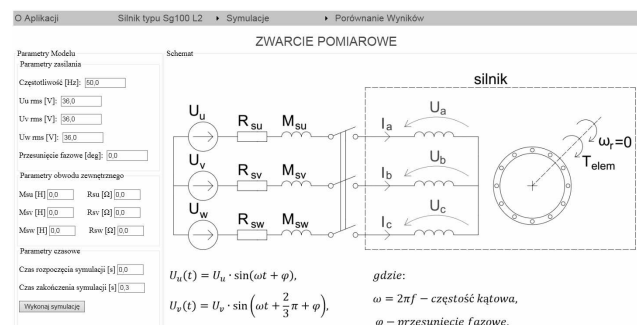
O Aplikacji   Silnik typu Sg100 L2   ▸ Symulacje   ▸ Porównanie Wyników

ZWARCIE POMIAROWE

Parametry Modelu

Parametry zasilania

Częstotliwość [Hz]: 50,0

Uu rms [V]: 36,0

Uv rms [V]: 36,0

Uw rms [V]: 36,0

Przesunięcie fazowe [deg]: 0,0

Parametry obwodu zewnętrznego

Msu [H] 0,0   Rsu [Ω] 0,0

Msv [H] 0,0   Rsv [Ω] 0,0

Msw [H] 0,0   Rsw [Ω] 0,0

Parametry czasowe

Czas rozpoczęcia symulacji [s] 0,0

Czas zakończenia symulacji [s] 0,3

Wykonaj symulację

Schemat

silnik

$U_u$ $R_{su}$ $M_{su}$ $I_a$ $U_a$

$U_v$ $R_{sv}$ $M_{sv}$ $I_b$ $U_b$

$U_w$ $R_{sw}$ $M_{sw}$ $I_c$ $U_c$

$\omega_r=0$

$T_{elem}$

$U_u(t) = U_u \cdot \sin(\omega t + \varphi),$

$U_v(t) = U_v \cdot \sin\left(\omega t + \frac{2}{3}\pi + \varphi\right),$

gdzie:

$\omega = 2\pi f -$ częstość kątowa,

$\varphi -$ przesunięcie fazowe.